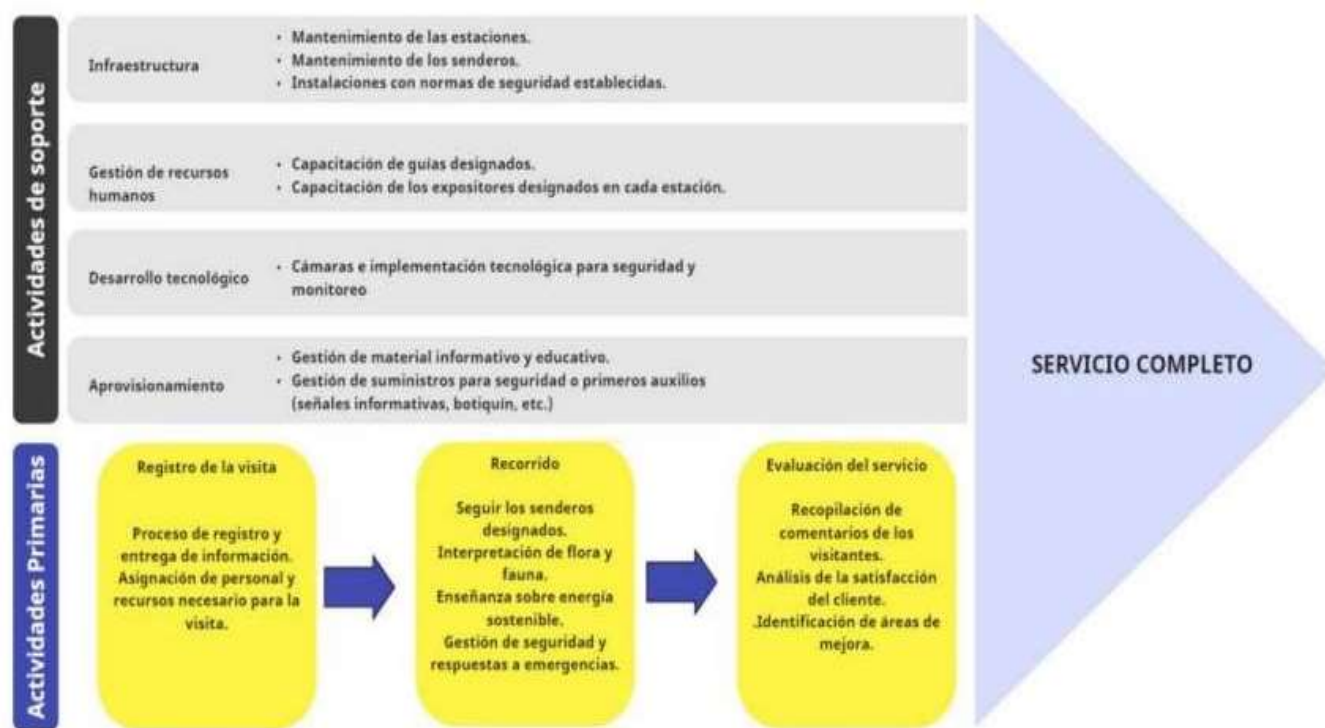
Actividades de soporte

Infraestructura
· Mantenimiento de las estaciones.
· Mantenimiento de los senderos.
· Instalaciones con normas de seguridad establecidas.

Gestión de recursos humanos
· Capacitación de guías designados.
· Capacitación de los expositores designados en cada estación.

Desarrollo tecnológico
· Cámaras e implementación tecnológica para seguridad y monitoreo

Aprovisionamiento
· Gestión de material informativo y educativo.
· Gestión de suministros para seguridad o primeros auxilios (señales informativas, botiquín, etc.)

SERVICIO COMPLETO

Actividades Primarias

Registro de la visita

Proceso de registro y entrega de información. Asignación de personal y recursos necesario para la visita.

Recorrido

Seguir los senderos designados. Interpretación de flora y fauna. Enseñanza sobre energía sostenible. Gestión de seguridad y respuestas a emergencias.

Evaluación del servicio

Recopilación de comentarios de los visitantes. Análisis de la satisfacción del cliente. .Identificación de áreas de mejora.